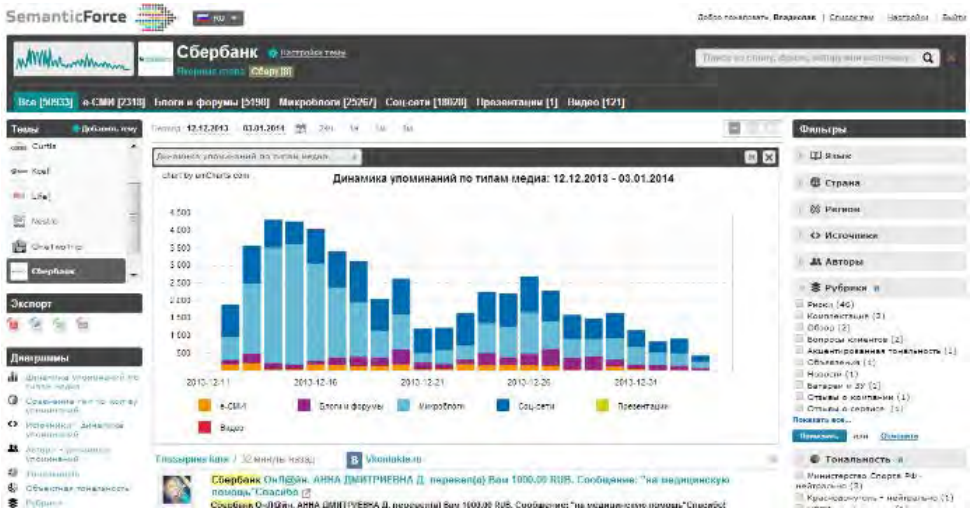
SemanticForce RU

Добро пожаловать Владислав | Список тем | Настройки | Выйти

Сбербанк Настройки темы
Ключевые слова Сбер (8)

Поиск по статьям, фразам, авторам или источникам

Все [50933] е-СМИ [2318] Блоги и форумы [5190] Микроблоги [25767] Соц-сети [18020] Презентации [1] Видео [121]

Темы Добавить тему
Curtis
Kpaf
Life
Nestle
Chetmotrip
Сбербанк

Экспорт

Диаграммы
Динамика упоминаний по типам медиа
Сравнение тем по когорту упоминаний
Источники - Динамика упоминаний
Авторы - динамика упоминаний
Тональность
Объектная тональность
Рубрики

Период 12.12.2013 - 03.01.2014 24ч 1н 1м 3м

Динамика упоминаний по типам медиа

chart by amCharts.com

Динамика упоминаний по типам медиа: 12.12.2013 - 03.01.2014

4 500
4 000
3 500
3 000
2 500
2 000
1 500
1 000
500

2013-12-11 2013-12-16 2013-12-21 2013-12-26 2013-12-31

е-СМИ Блоги и форумы Микроблоги Соц-сети Презентации Видео

Глазырина Юлия / 32 минуты назад Vkontakte.ru

Сбербанк ОнЛ@йн. АННА ДМИТРИЕВНА Д. перевел(а) Вам 1000.00 RUB. Сообщение: "на медицинскую помощь"Спасибо

Сбербанк О-Л@йн. АННА ДМИТРИЕВНА Д. перевел(а) Вам 1000.00 RUB. Сообщение: "на медицинскую помощь"Спасибо!

Фильтры
Язык
Страна
Регион
Источники
Авторы
Рубрики
Риски (46)
Конкуренция (3)
Обзор (2)
Вопросы клиентов (2)
Акцентированная тональность (1)
Объявления (1)
Новости (1)
Ветеран и ЗУ (1)
Отзывы о компании (1)
Отзывы о сервисе (1)
Показать все...
Применить или Очистить

Тональность
Министерство Спорта РФ - нейтрально (3)
Красноярскулы - нейтрально (1)